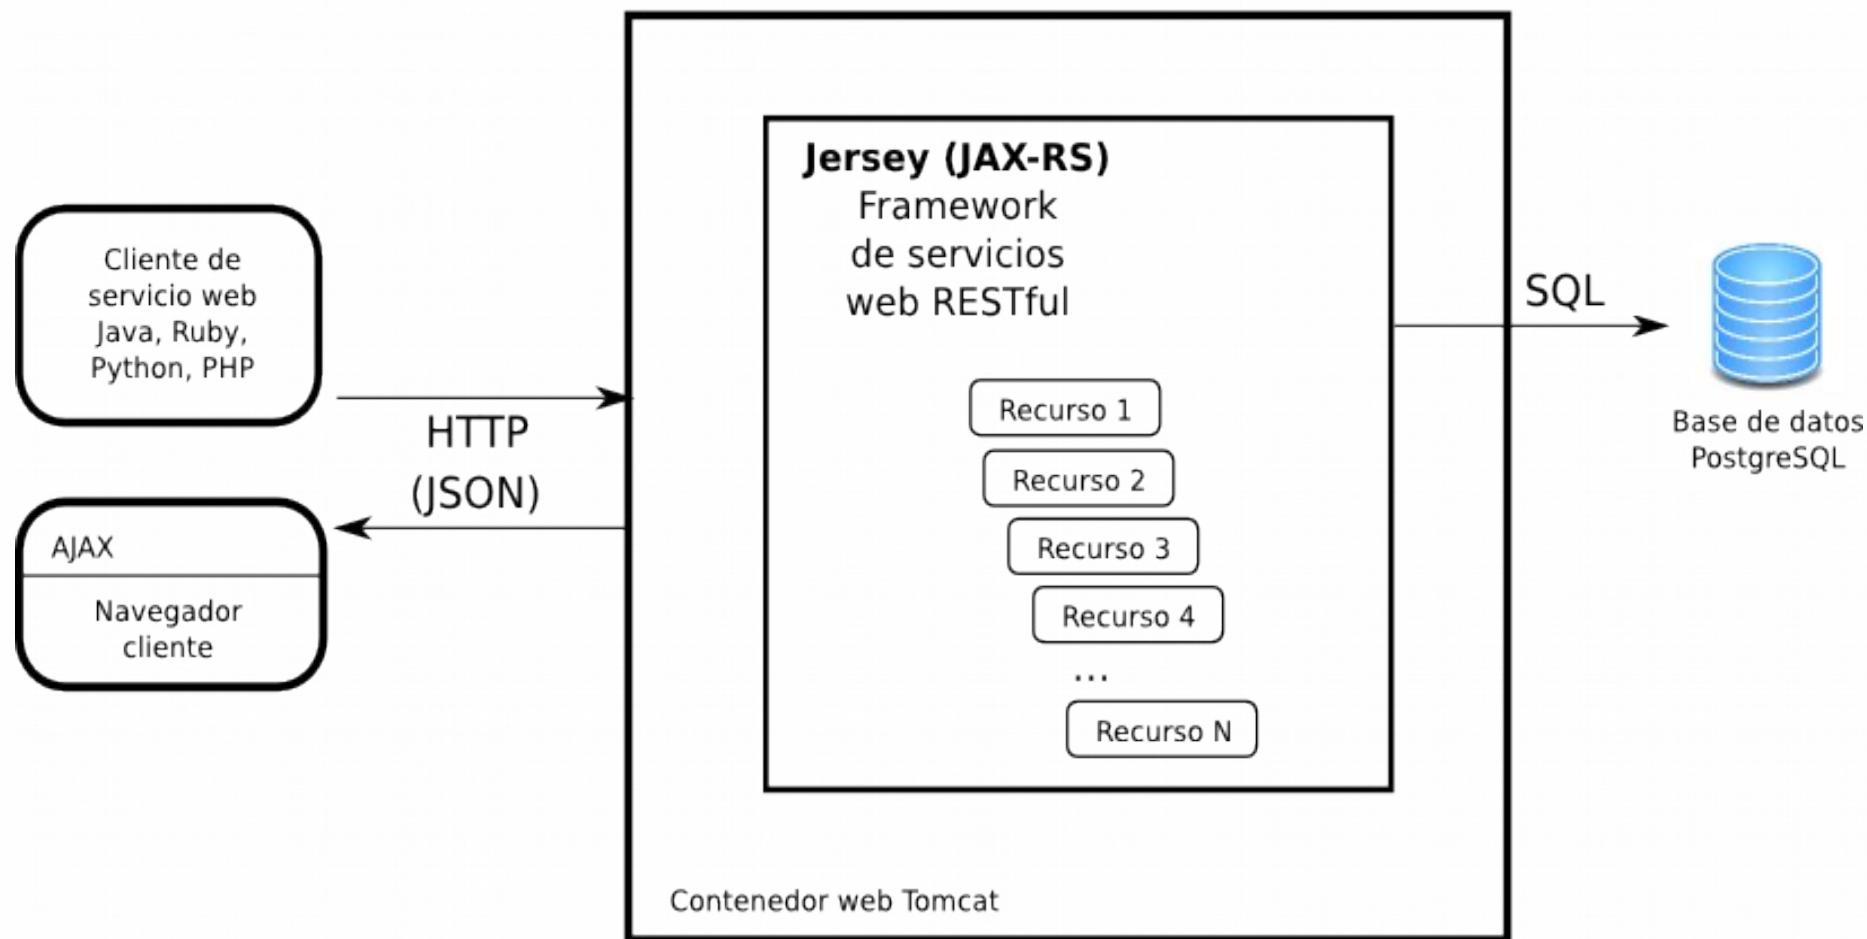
Cliente de servicio web Java, Ruby, Python, PHP

AJAX

Navegador cliente

HTTP (JSON)

Jersey (JAX-RS)
Framework de servicios web RESTful

Recurso 1

Recurso 2

Recurso 3

Recurso 4

...

Recurso N

Contenedor web Tomcat

SQL

Base de datos PostgreSQL